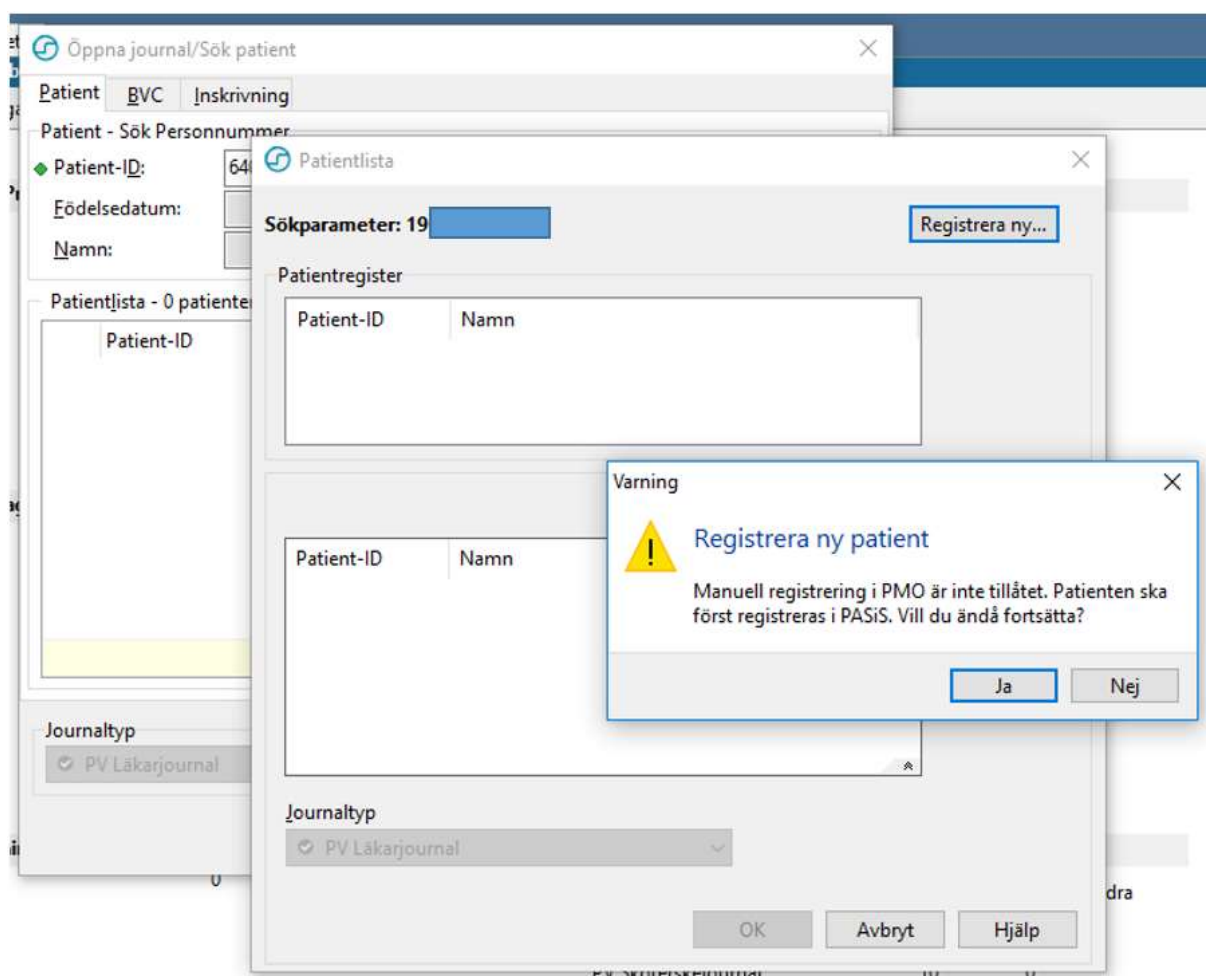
Öppna journal/Sök patient

Patient BVC Inskrivning

Patient - Sök Personnummer

Patient-ID: 64

Födelsedatum:

Namn:

Patientlista - 0 patienter

Patient-ID

Journaltyp

PV Läkarjournal

Patientlista

Sökparameter: 19

Registrera ny...

Patientregister

| Patient-ID | Namn |
|---|---|

| Patient-ID | Namn |
|---|---|

Journaltyp

PV Läkarjournal

OK Avbryt Hjälp

Varning

Registrera ny patient

Manuell registrering i PMO är inte tillåtet. Patienten ska först registreras i PASiS. Vill du ändå fortsätta?

Ja Nej

0

dra